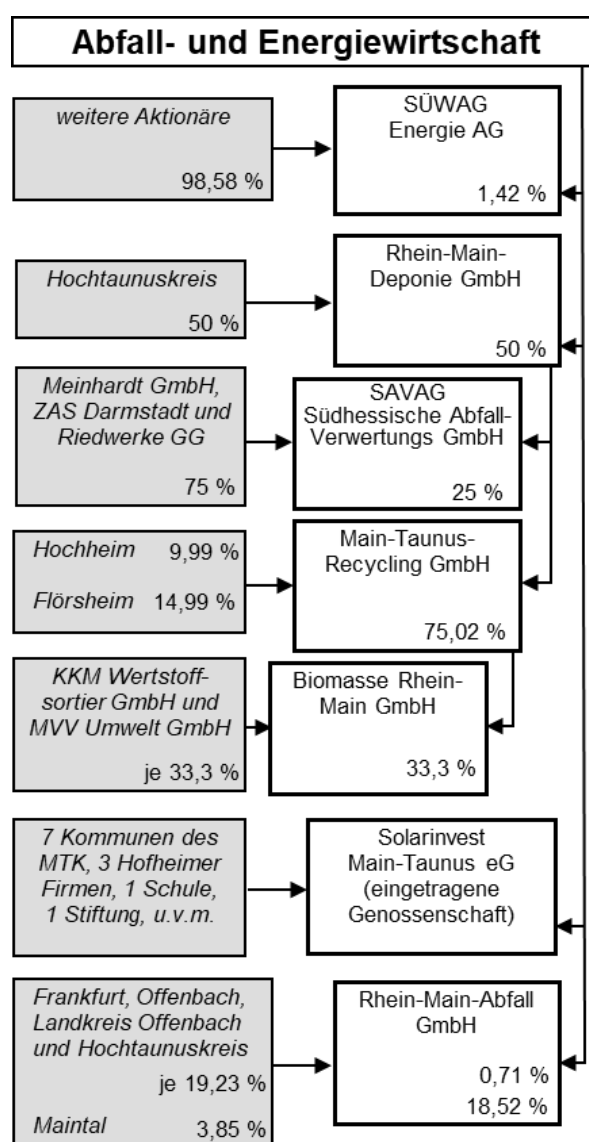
Abfall- und Energiewirtschaft

weitere Aktionäre
98,58 %

SÜWAG
Energie AG
1,42 %

Hochtaunuskreis
50 %

Rhein-Main-Deponie GmbH
50 %

Meinhardt GmbH, ZAS Darmstadt und Riedwerke GG
75 %

SAVAG
Südhessische Abfall-Verwertungs GmbH
25 %

Hochheim 9,99 %
Flörsheim 14,99 %

Main-Taunus-Recycling GmbH
75,02 %

KKM Wertstoffsortier GmbH und MVV Umwelt GmbH
je 33,3 %

Biomasse Rhein-Main GmbH
33,3 %

7 Kommunen des MTK, 3 Hofheimer Firmen, 1 Schule, 1 Stiftung, u.v.m.

Solarinvest
Main-Taunus eG
(eingetragene Genossenschaft)

Frankfurt, Offenbach, Landkreis Offenbach und Hochtaunuskreis
je 19,23 %
Maintal 3,85 %

Rhein-Main-Abfall GmbH
0,71 %
18,52 %